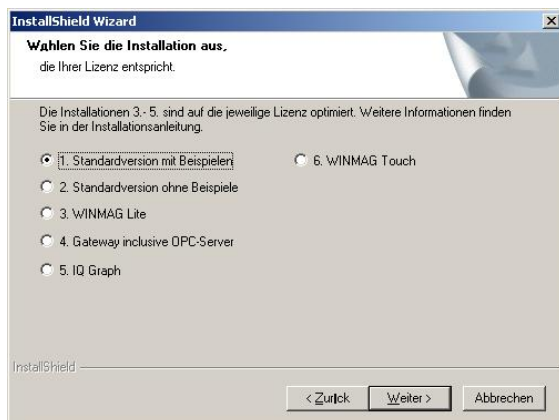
InstallShield Wizard

Wahlen Sie die Installation aus,
die Ihrer Lizenz entspricht.

Die Installationen 3.- 5. sind auf die jeweilige Lizenz optimiert. Weitere Informationen finden Sie in der Installationsanleitung.

1. Standardversion mit Beispielen
2. Standardversion ohne Beispiele
3. WINMAG Lite
4. Gateway inclusive OPC-Server
5. IQ Graph
6. WINMAG Touch

InstallShield

< Zurück
Weiter >
Abbrechen